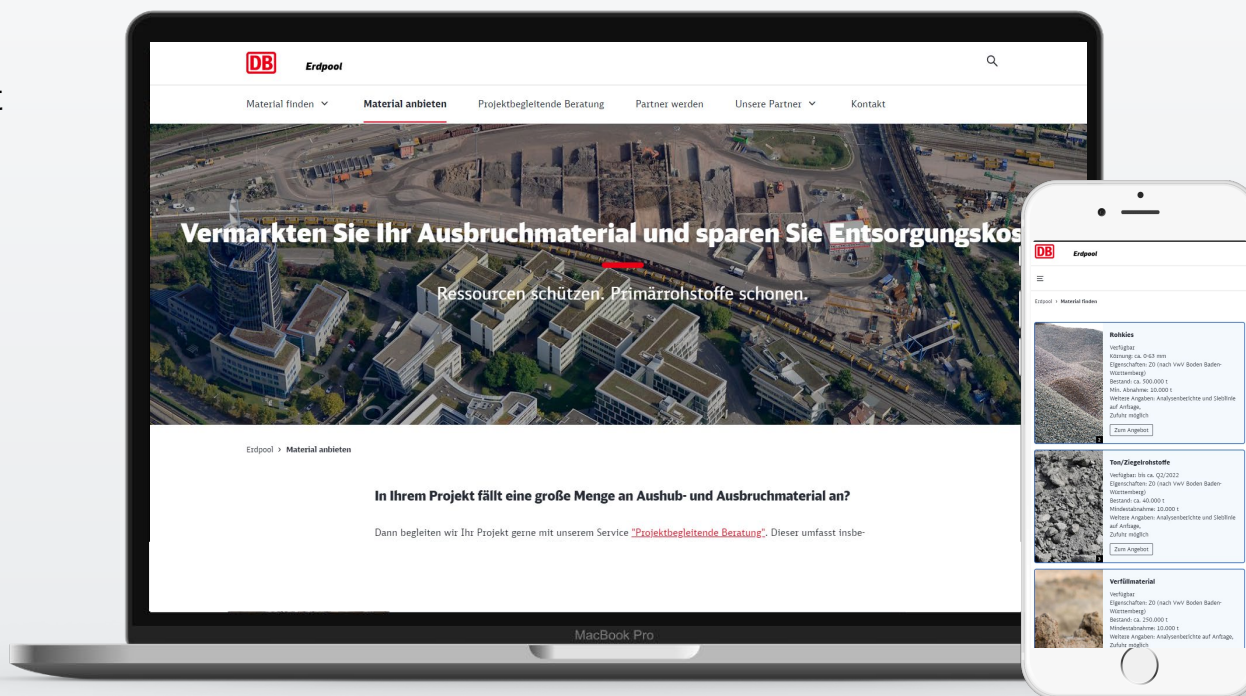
DB Erdpool

Material finden Material anbieten Projektbegleitende Beratung Partner werden Unsere Partner Kontakt

Vermarkten Sie Ihr Ausbruchmaterial und sparen Sie Entsorgungskos

Ressourcen schützen. Primärrohstoffe schonen.

Erdpool › Material anbieten

In Ihrem Projekt fällt eine große Menge an Aushub- und Ausbruchmaterial an?

Dann begleiten wir Ihr Projekt gerne mit unserem Service "Projektbegleitende Beratung". Dieser umfasst insbe-

MacBook Pro

DB Erdpool

Erdpool › Material finden

Rohkies
Verfügbar
Körnung: ca. 0-63 mm
Eigenschaften: Z0 (nach VwV Boden Baden-Württemberg)
Bestand: ca. 500.000 t
Min. Abnahme: 10.000 t
Weitere Angaben: Analysenberichte und Sieblinie auf Anfrage,
Zufuhr möglich
Zum Angebot

Ton/Ziegelrohstoffe
Verfügbar: bis ca. Q2/2022
Eigenschaften: Z0 (nach VwV Boden Baden-Württemberg)
Bestand: ca. 40.000 t
Mindestabnahme: 10.000 t
Weitere Angaben: Analysenberichte und Sieblinie auf Anfrage,
Zufuhr möglich
Zum Angebot

Verfüllmaterial
Verfügbar
Eigenschaften: Z0 (nach VwV Boden Baden-Württemberg)
Bestand: ca. 250.000 t
Mindestabnahme: 10.000 t
Weitere Angaben: Analysenberichte auf Anfrage,
Zufuhr möglich